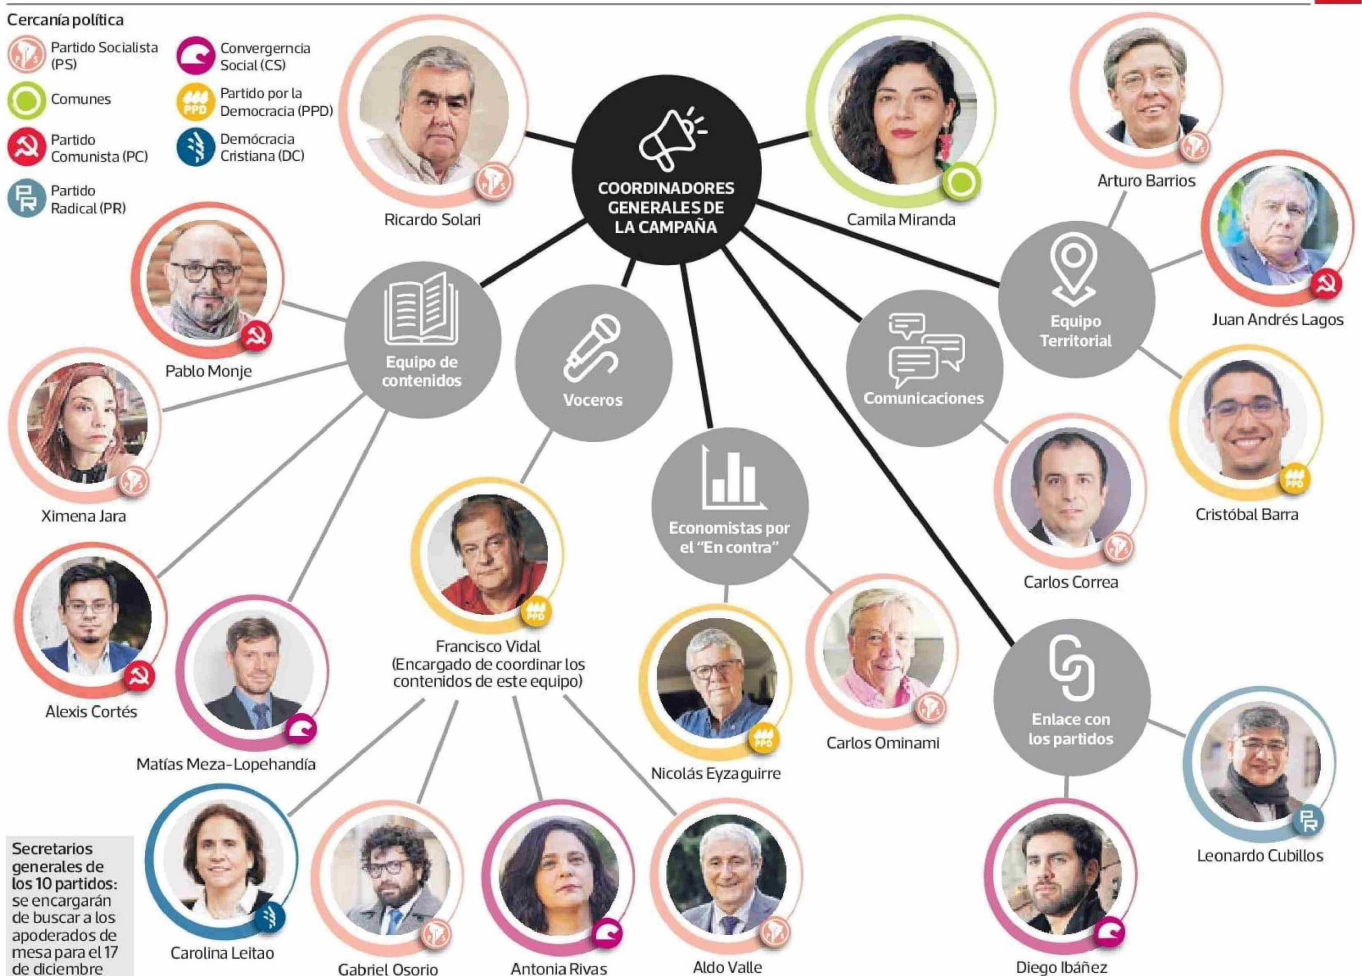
Cercanía política

Partido Socialista (PS)
Comunes
Partido Comunista (PC)
Partido Radical (PR)
Convergerncia Social (CS)
Partido por la Democracia (PPD)
Democracia Cristiana (DC)

COORDINADORES GENERALES DE LA CAMPAÑA

Ricardo Solari
Camila Miranda
Arturo Barrios
Juan Andrés Lagos
Equipo Territorial
Cristóbal Barra
Comunicaciones
Carlos Correa
Pablo Monje
Equipo de contenidos
Voceros
Ximena Jara
Economistas por el "En contra"
Francisco Vidal (Encargado de coordinar los contenidos de este equipo)
Alexis Cortés
Matías Meza-Lopehandía
Nicolás Eyzaguirre
Carlos Ominami
Enlace con los partidos
Leonardo Cubillos
Secretarios generales de los 10 partidos: se encargarán de buscar a los apoderados de mesa para el 17 de diciembre
Carolina Leitao
Gabriel Osorio
Antonia Rivas
Aldo Valle
Diego Ibáñez